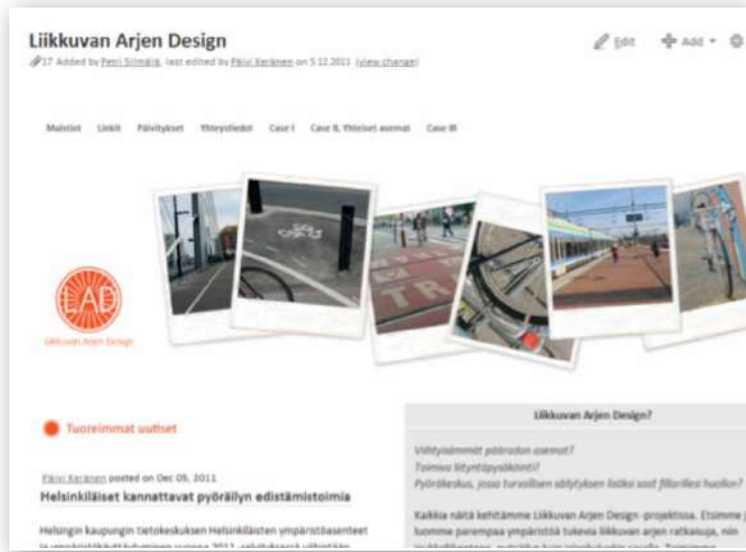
Liikkuvan Arjen Design

17 Added by Petri Sihvola, last edited by Päivi Keränen on 5.12.2011 (view change)

Edit  Add  

Muistiot  Linkit  Päivitykset  Yhteystiedot  Case I  Case II, Yhteiset asemat  Case III

LAD
Liikkuvan Arjen Design

Tuoreimmat uutiset

Päivi Keränen posted on Dec 05, 2011
Helsinkiläiset kannattavat pyöräilyn edistämistoimia

Helsingin kaupungin tietokeskuksen Helsinkiläisten ympäristöasenteet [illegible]

Liikkuvan Arjen Design?

Viihtyisämmät pääradan asemat?
Toimiva liityntäpysäköinti?
Pyöräkeskus, jossa turvallisen säilytyksen lisäksi saat fillarillesi huollon?

Kaikkia näitä kehitämme Liikkuvan Arjen Design -projektissa. Etsimme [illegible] luomme parempaa ympäristöä tukevia liikkuvan arjen ratkaisuja, niin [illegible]